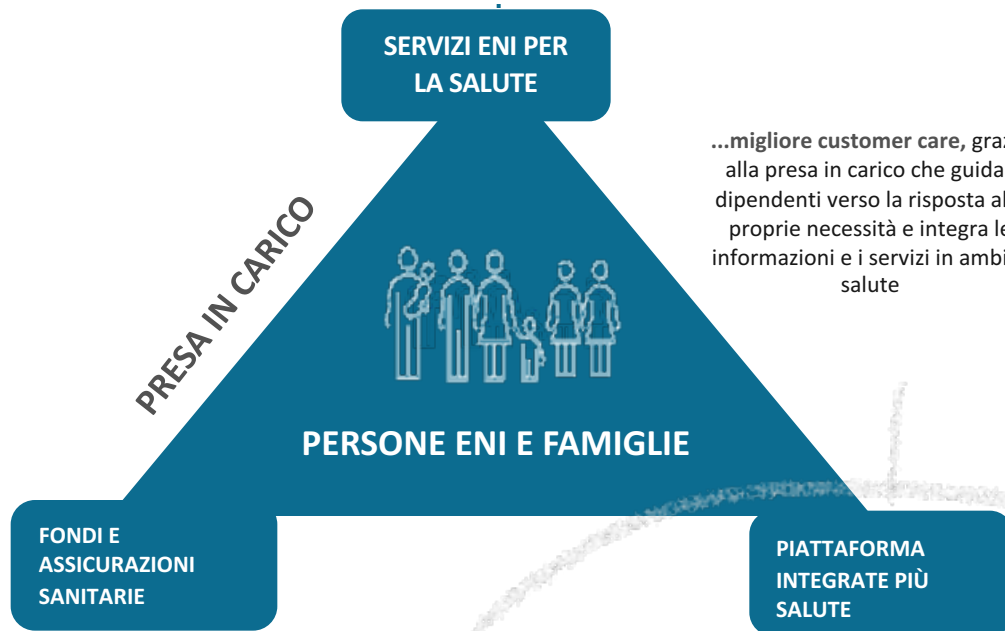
SERVIZI ENI PER LA SALUTE

...migliore customer care, graz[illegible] alla presa in carico che guida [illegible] dipendenti verso la risposta al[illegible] proprie necessità e integra le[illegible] informazioni e i servizi in ambi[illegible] salute

PRESA IN CARICO

PERSONE ENI E FAMIGLIE

FONDI E ASSICURAZIONI SANITARIE

PIATTAFORMA INTEGRATE PIÙ SALUTE